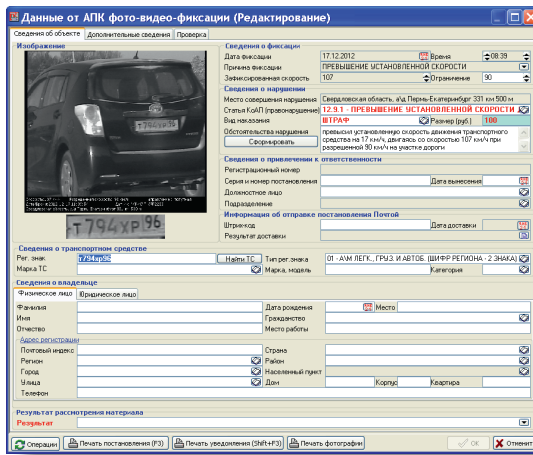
Данные от АПК фото-видео-фиксации (Редактирование)

Сведения об объекте | Дополнительные сведения | Проверка

Изображение

Т794ХР 96

Сведения о фиксации
Дата фиксации 17.12.2012 Время 08:39
Причина фиксации ПРЕВЫШЕНИЕ УСТАНОВЛЕННОЙ СКОРОСТИ
Зафиксированная скорость 107 Ограничение 90

Сведения о нарушении
Место совершения нарушения Свердловская область, а/д Пермь-Екатеринбург 331 км 500 м
Статья КоАП (правонарушение) 12.9.1 - ПРЕВЫШЕНИЕ УСТАНОВЛЕННОЙ СКОРОСТИ
Вид наказания ШТРАФ Размер (руб.) 100
Обстоятельства нарушения превысил установленную скорость движения транспортного средства на 17 км/ч, двигаясь со скоростью 107 км/ч при разрешенной 90 км/ч на участке дороги
Сформировать

Сведения о привлечении к ответственности
Регистрационный номер
Серия и номер постановления Дата вынесения
Должностное лицо
Подразделение

Информация об отправке постановления Почтой
Штрихкод Дата доставки
Результат доставки

Сведения о транспортном средстве
Рег. знак т794хр96 Найти ТС Тип рег.знака 01 - А/М ЛЕГК., ГРУЗ. И АВТОБ. (ШИФР РЕГИОНА - 2 ЗНАКА)
Марка ТС Марка, модель Категория

Сведения о владельце
Физическое лицо | Юридическое лицо
Фамилия Дата рождения Место
Имя Гражданство
Отчество Место работы
Адрес регистрации
Почтовый индекс Страна
Регион Район
Город Населенный пункт
Улица Дом Корпус Квартира
Телефон

Результат рассмотрения материала
Результат

Операции | Печать постановления (F3) | Печать уведомления (Shift+F3) | Печать фотографии | OK | Отменить